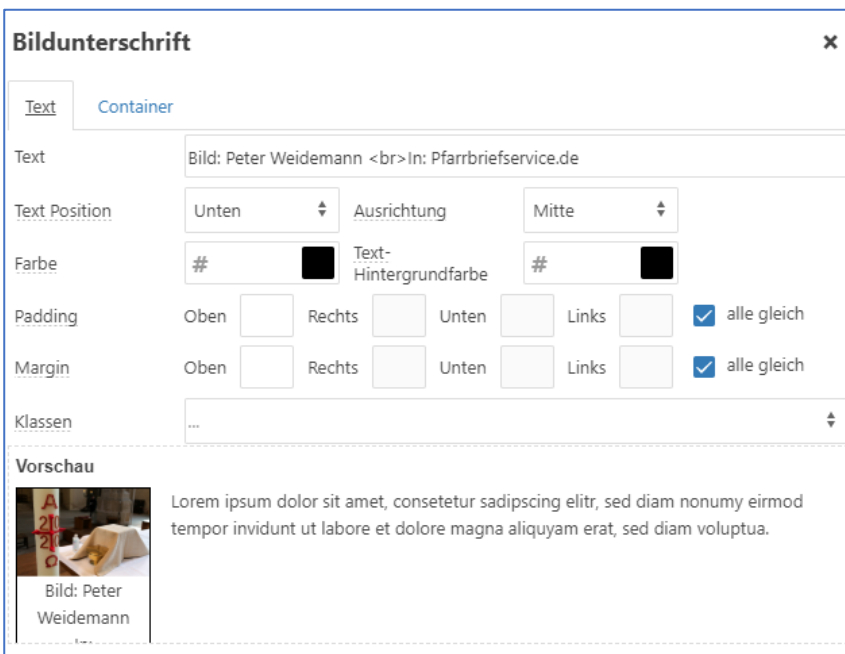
Bildunterschrift ×

Text Container

Text Bild: Peter Weidemann <br>In: Pfarrbriefservice.de

Text Position Unten Ausrichtung Mitte

Farbe # Text-Hintergrundfarbe #

Padding Oben Rechts Unten Links alle gleich

Margin Oben Rechts Unten Links alle gleich

Klassen ...

Vorschau

Lorem ipsum dolor sit amet, consetetur sadipscing elitr, sed diam nonumy eirmod tempor invidunt ut labore et dolore magna aliquyam erat, sed diam voluptua.

Bild: Peter Weidemann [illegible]